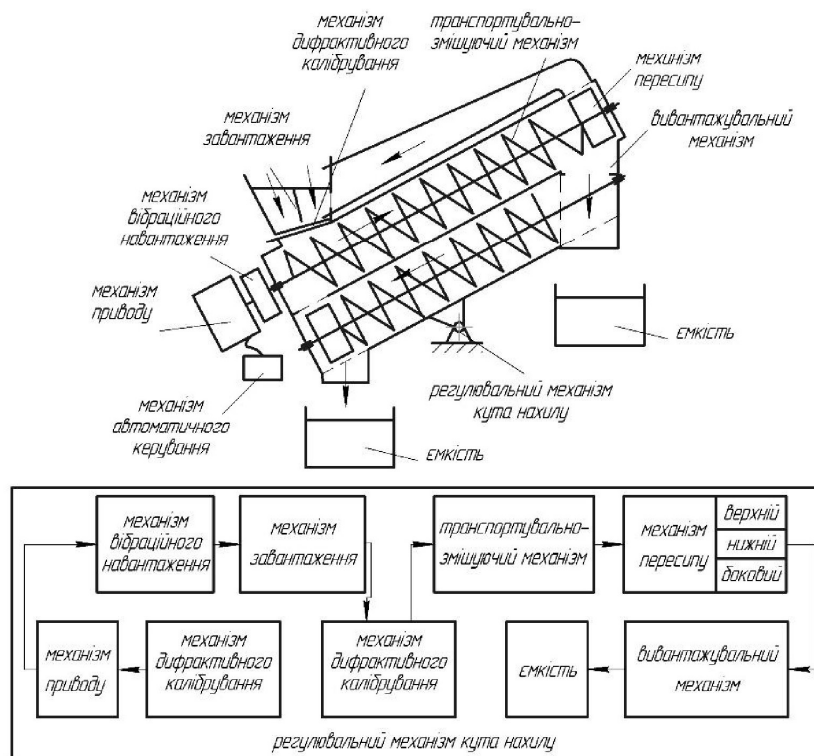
механізм дифрактивного калібрування

транспортувально-зміщуючий механізм

механізм пересипу

механізм завантаження

вивантажувальний механізм

механізм вібраційного навантаження

механізм приводу

ємкість

регулювальний механізм кута нахилу

механізм автоматичного керування

ємкість

механізм вібраційного навантаження

механізм завантаження

транспортувально-зміщуючий механізм

механізм пересипу

верхній

нижній

боковий

механізм приводу

механізм дифрактивного калібрування

механізм дифрактивного калібрування

ємкість

вивантажувальний механізм

регулювальний механізм кута нахилу